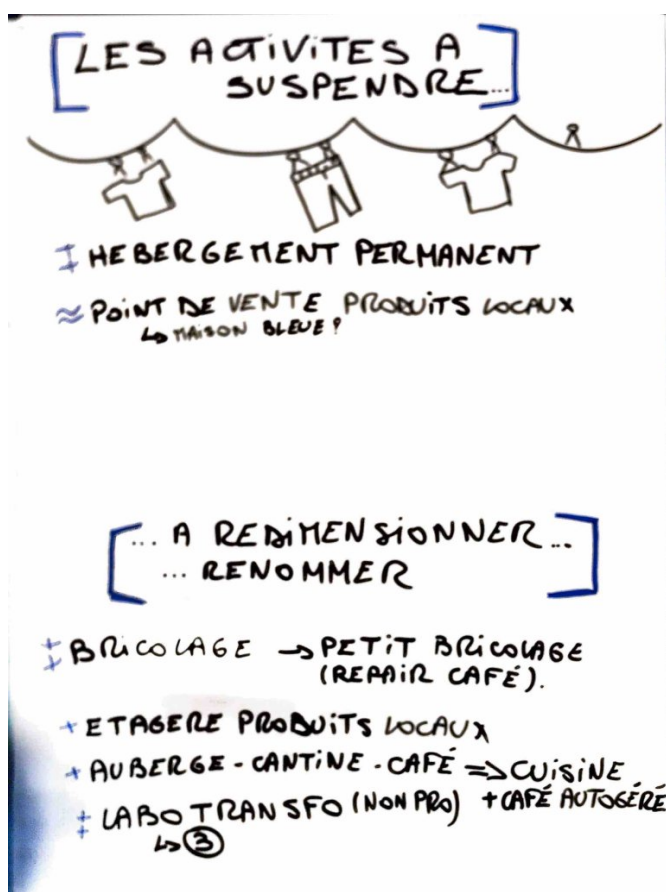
LES ACTIVITES A SUSPENDRE...

‡ HEBERGEMENT PERMANENT

≈ POINT DE VENTE PRODUITS LOCAUX
↳ MAISON BLEUE ?

... A REDIMENSIONNER ...
... RENOMMER

‡ BRICOLAGE → PETIT BRICOLAGE (REPAIR CAFÉ).

+ ETAGERE PRODUITS LOCAUX

+ AUBERGE - CANTINE - CAFÉ ⇒ CUISINE + CAFÉ AUTOGÉRÉ

‡ LABO TRANSFO (NON PRO)
↳ ③